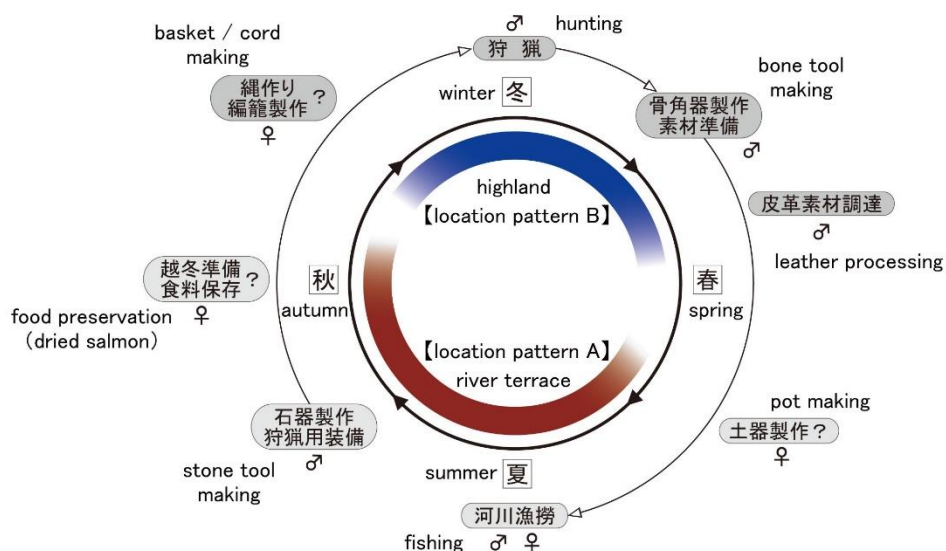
♂ hunting
狩猟

basket / cord making
縄作り
編籠製作 ?
♀

bone tool making
骨角器製作
素材準備
♂

winter 冬

highland
【location pattern B】

皮革素材調達
♂
leather processing

越冬準備
食料保存 ?
food preservation ♀
(dried salmon)

秋
autumn

春
spring

【location pattern A】
river terrace

pot making
土器製作 ?
♀

石器製作
狩猟用装備
♂
stone tool making

summer 夏

河川漁撈
fishing ♂ ♀